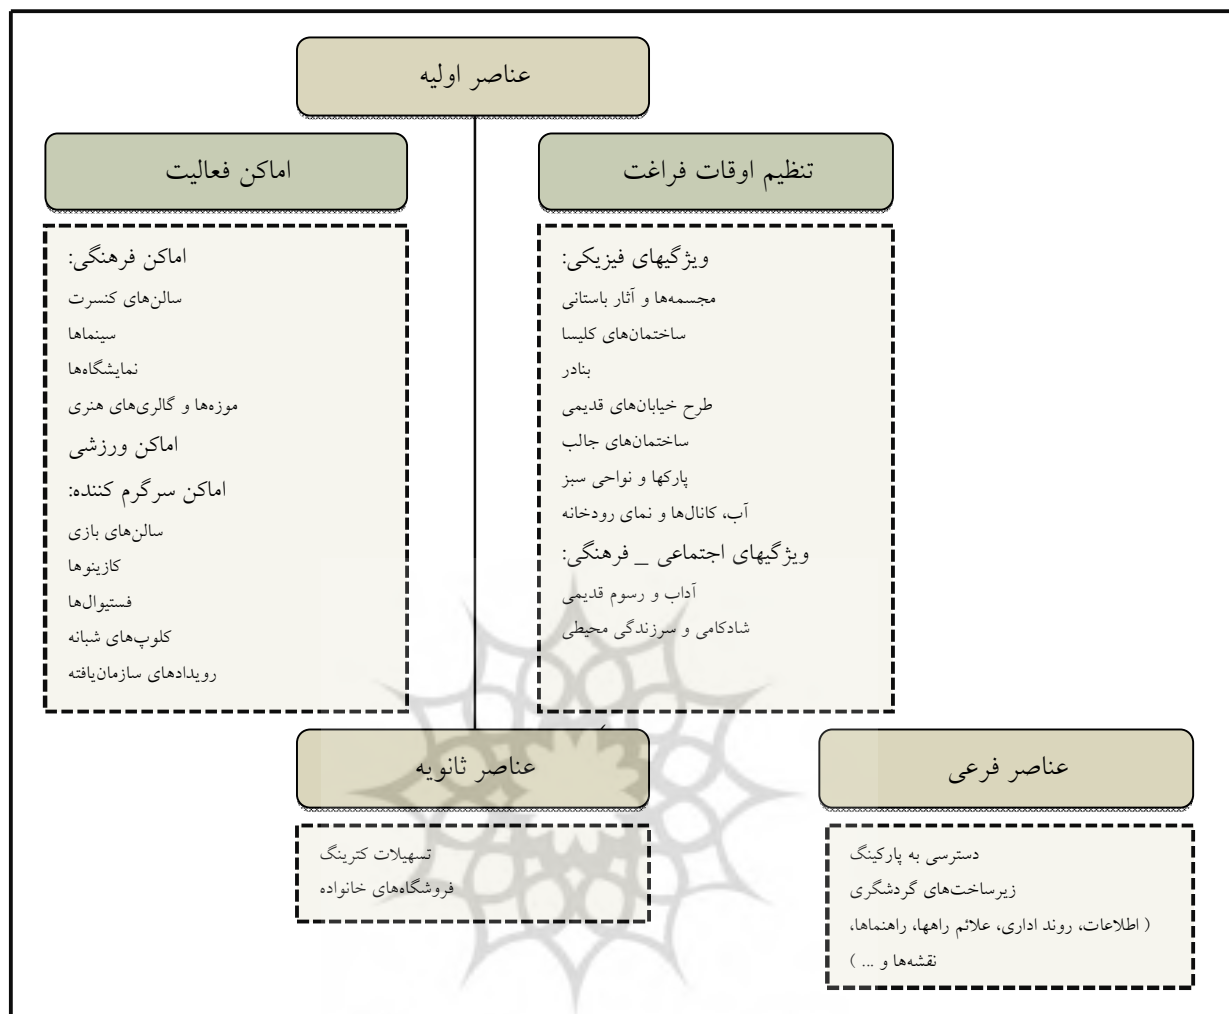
عناصر اولیه

تنظیم اوقات فراغت

ویژگیهای فیزیکی:
مجسمه‌ها و آثار باستانی
ساختمان‌های کلیسا
بنادر
طرح خیابان‌های قدیمی
ساختمان‌های جالب
پارکها و نواحی سبز
آب، کانال‌ها و نمای رودخانه
ویژگیهای اجتماعی _ فرهنگی:
آداب و رسوم قدیمی
شادکامی و سرزندگی محیطی

اماکن فعالیت

اماکن فرهنگی:
سالن‌های کنسرت
سینماها
نمایشگاه‌ها
موزه‌ها و گالری‌های هنری
اماکن ورزشی
اماکن سرگرم کننده:
سالن‌های بازی
کازینوها
فستیوال‌ها
کلوپ‌های شبانه
رویدادهای سازمان‌یافته

عناصر فرعی

دسترسی به پارکینگ
زیرساخت‌های گردشگری
( اطلاعات، روند اداری، علائم راهها، راهنماها، نقشه‌ها و ... )

عناصر ثانویه

تسهیلات کترینگ
فروشگاه‌های خانواده